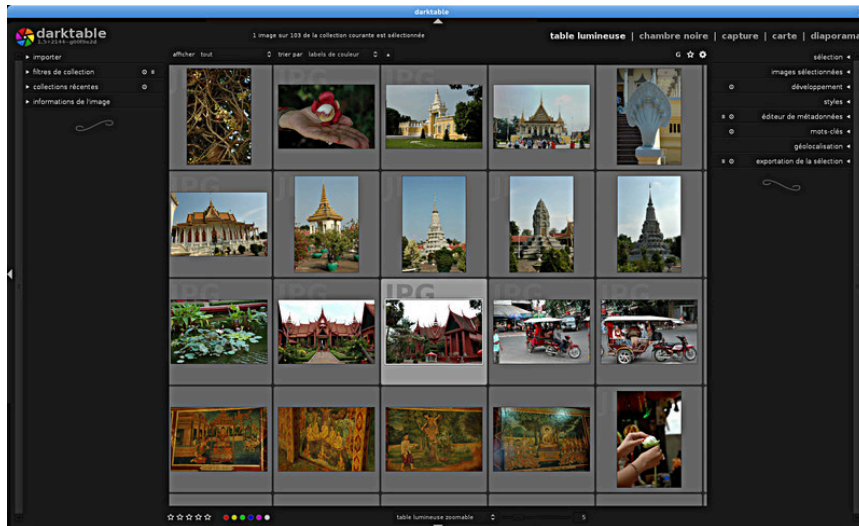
darktable

darktable
1.5+2144~g00f0a2d

1 image sur 103 de la collection courante est sélectionnée

table lumineuse | chambre noire | capture | carte | diaporama

afficher tout trier par labels de couleur

▸ importer
▸ filtres de collection
▸ collections récentes
▸ informations de l'image

sélection
images sélectionnées
développement
styles
éditeur de métadonnées
mots-clés
géolocalisation
exportation de la sélection

JPG JPG JPG JPG JPG JPG JPG JPG JPG JPG JPG JPG JPG JPG JPG JPG JPG JPG JPG JPG

table lumineuse zoomable 5